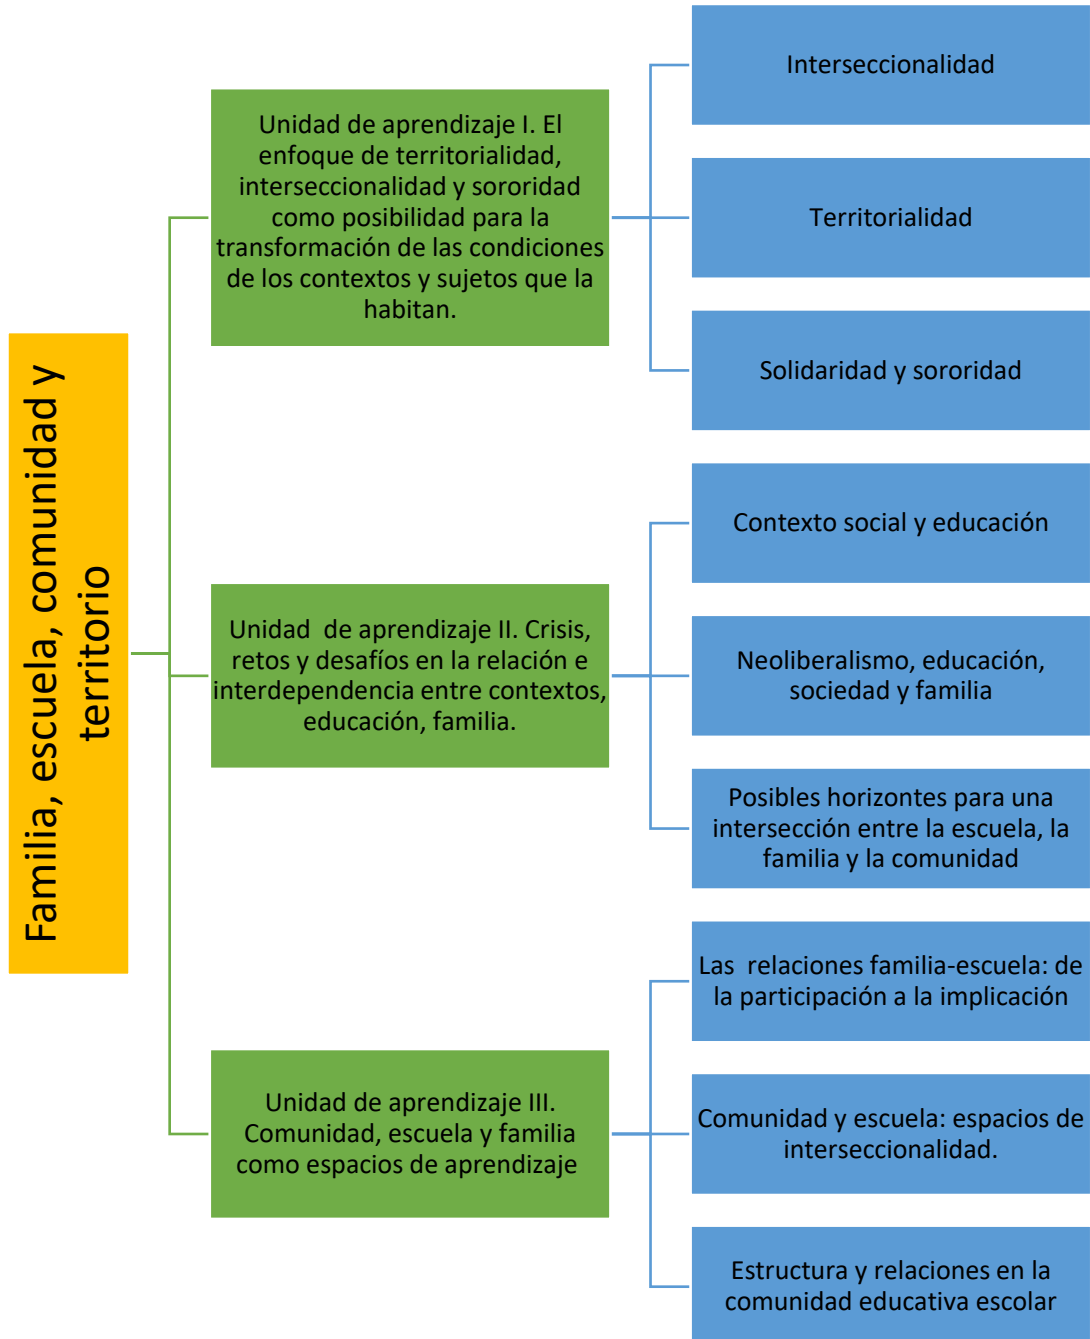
Familia, escuela, comunidad y territorio

Unidad de aprendizaje I. El enfoque de territorialidad, interseccionalidad y sororidad como posibilidad para la transformación de las condiciones de los contextos y sujetos que la habitan.

Interseccionalidad

Territorialidad

Solidaridad y sororidad

Unidad de aprendizaje II. Crisis, retos y desafíos en la relación e interdependencia entre contextos, educación, familia.

Contexto social y educación

Neoliberalismo, educación, sociedad y familia

Posibles horizontes para una intersección entre la escuela, la familia y la comunidad

Unidad de aprendizaje III. Comunidad, escuela y familia como espacios de aprendizaje

Las relaciones familia-escuela: de la participación a la implicación

Comunidad y escuela: espacios de interseccionalidad.

Estructura y relaciones en la comunidad educativa escolar